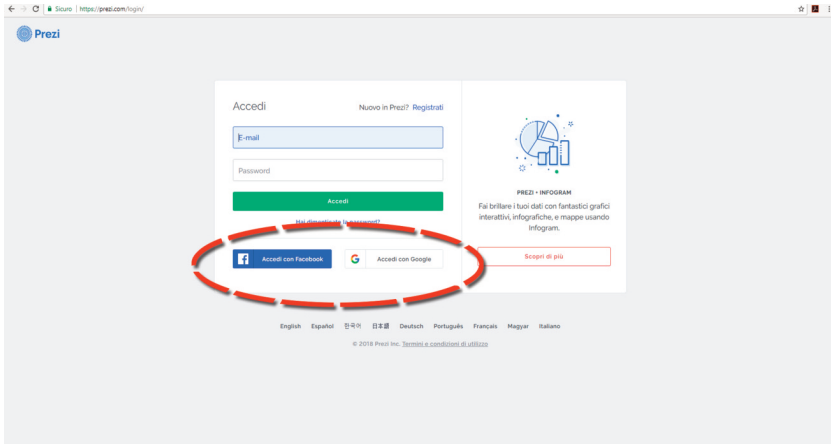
Sicuro | https://prezi.com/login/

Prezi

Accedi

Nuovo in Prezi? Registrati

E-mail

Password

Accedi

Hai dimenticato la password?

Accedi con Facebook

Accedi con Google

PREZI • INFOGRAM

Fai brillare i tuoi dati con fantastici grafici interattivi, infografiche, e mappe usando Infogram.

Scopri di più

English Español 한국어 日本語 Deutsch Português Français Magyar Italiano

© 2018 Prezi Inc. Termini e condizioni di utilizzo